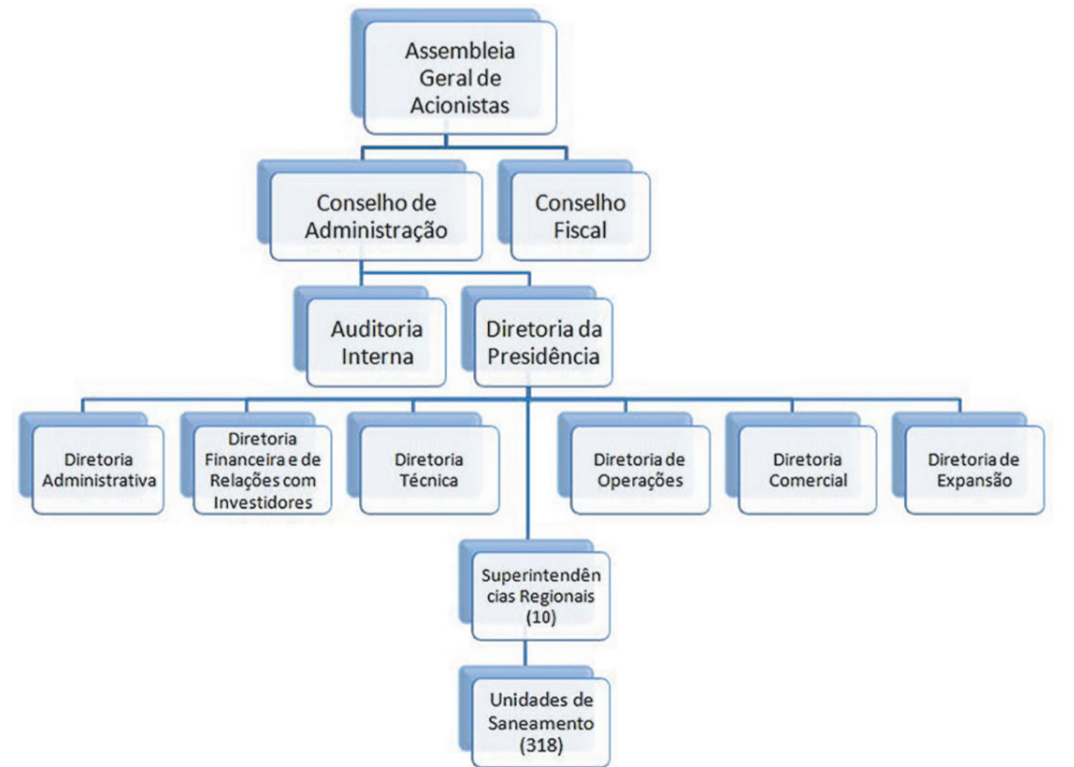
Assembleia Geral de Acionistas

Conselho de Administração

Conselho Fiscal

Auditoria Interna

Diretoria da Presidência

Diretoria Administrativa

Diretoria Financeira e de Relações com Investidores

Diretoria Técnica

Diretoria de Operações

Diretoria Comercial

Diretoria de Expansão

Superintendên cias Regionais (10)

Unidades de Saneamento (318)